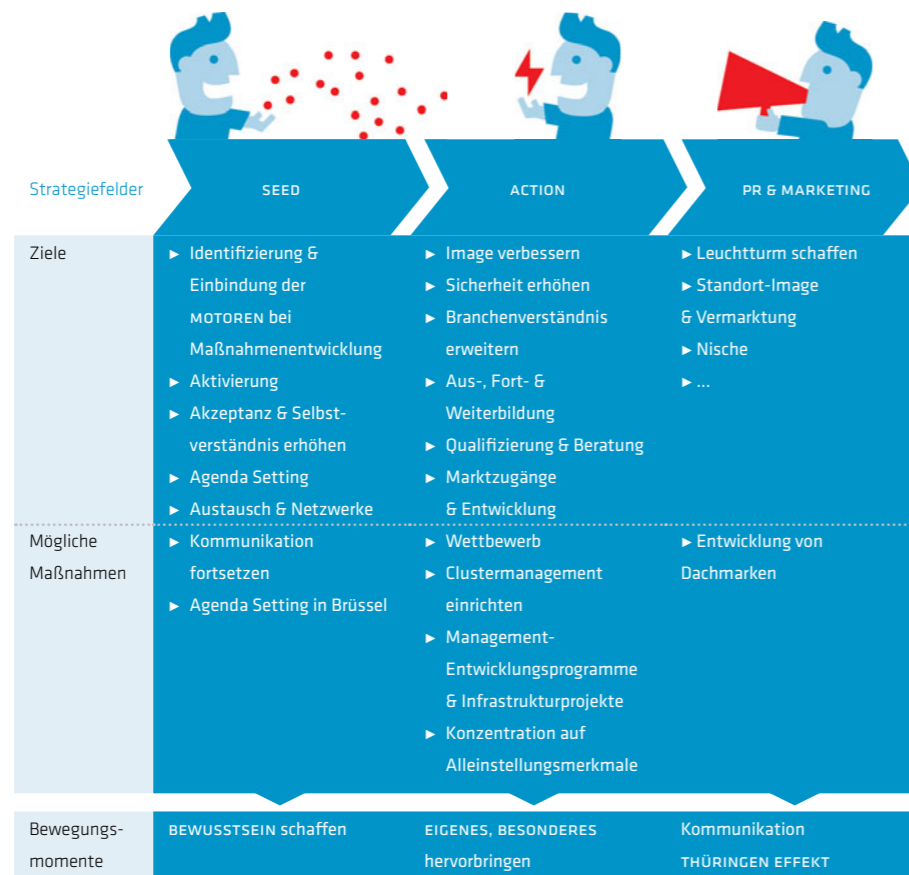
Strategiefelder

SEED

ACTION

PR & MARKETING

| | SEED | ACTION | PR & MARKETING |
|---|---|---|---|
| Ziele | ► Identifizierung & Einbindung der MOTOREN bei Maßnahmenentwicklung ► Aktivierung ► Akzeptanz & Selbstverständnis erhöhen ► Agenda Setting ► Austausch & Netzwerke | ► Image verbessern ► Sicherheit erhöhen ► Branchenverständnis erweitern ► Aus-, Fort- & Weiterbildung ► Qualifizierung & Beratung ► Marktzugänge & Entwicklung | ► Leuchtturm schaffen ► Standort-Image & Vermarktung ► Nische ► ... |
| Mögliche Maßnahmen | ► Kommunikation fortsetzen ► Agenda Setting in Brüssel | ► Wettbewerb ► Clustermanagement einrichten ► Management-Entwicklungsprogramme & Infrastrukturprojekte ► Konzentration auf Alleinstellungsmerkmale | ► Entwicklung von Dachmarken |
| Bewegungsmomente | BEWUSSTSEIN schaffen | EIGENES, BESONDERES hervorbringen | Kommunikation THÜRINGEN EFFEKT |